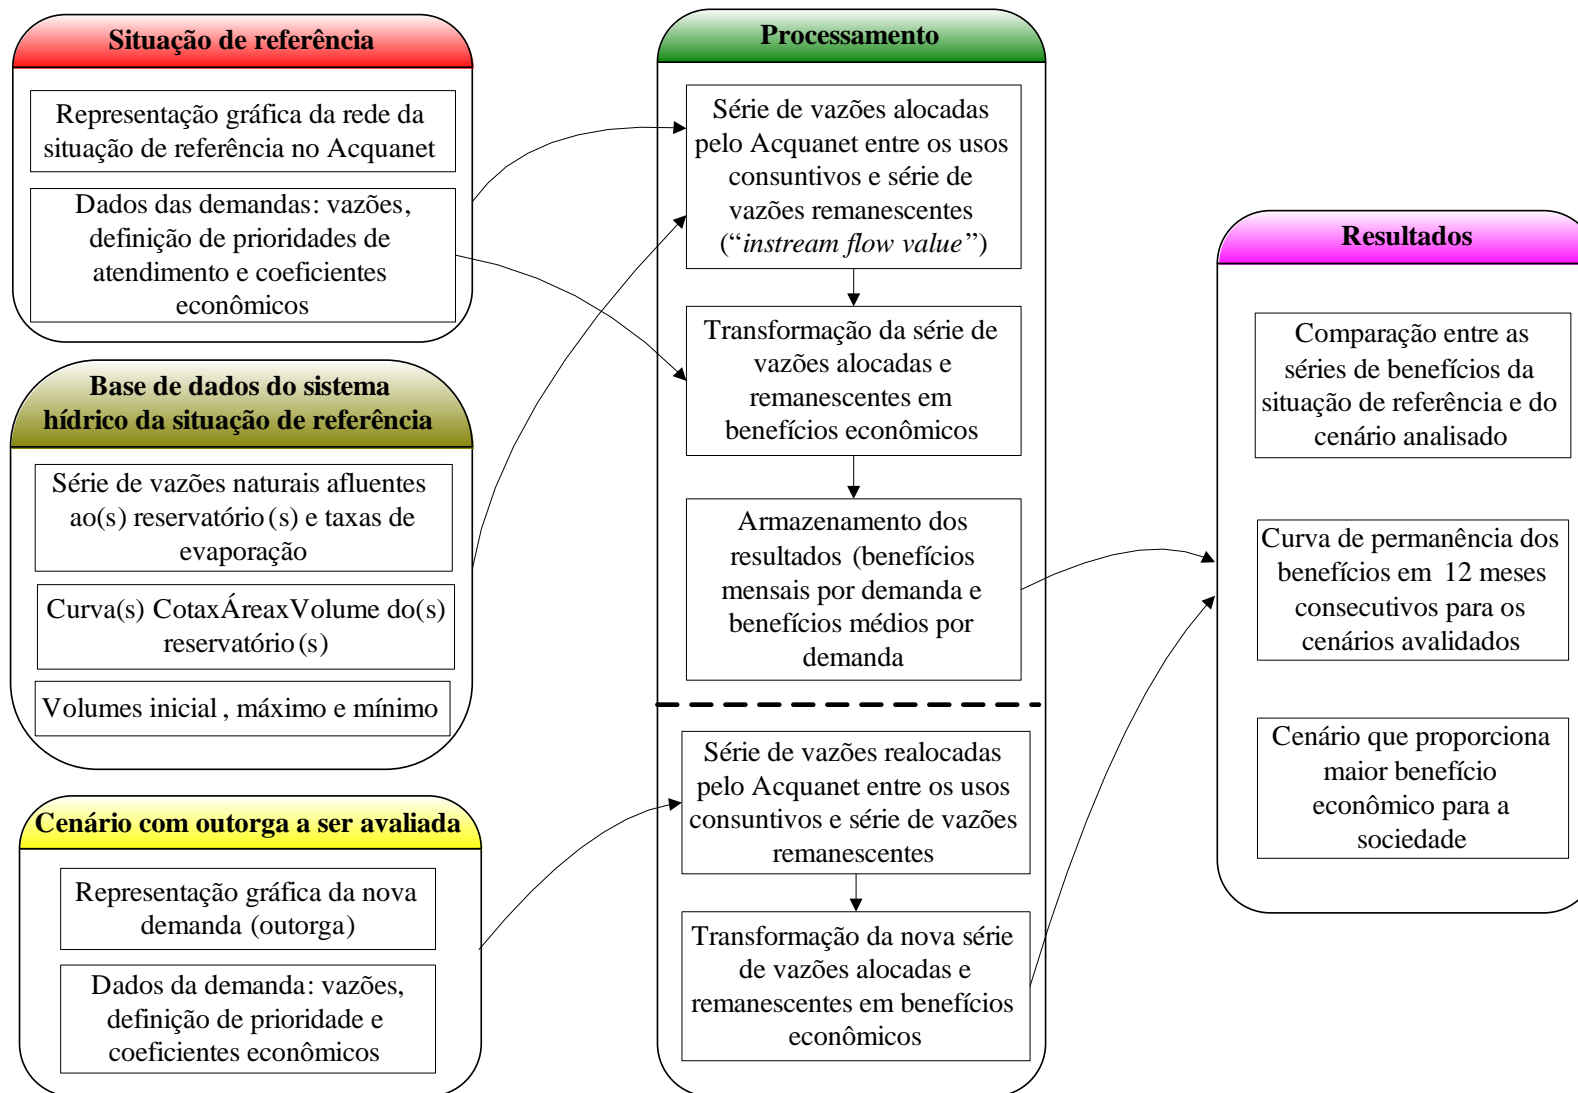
Situação de referência

Representação gráfica da rede da situação de referência no Acquanet

Dados das demandas: vazões, definição de prioridades de atendimento e coeficientes econômicos

Base de dados do sistema hídrico da situação de referência

Série de vazões naturais afluentes ao(s) reservatório(s) e taxas de evaporação

Curva(s) CotaxÁreaxVolume do(s) reservatório(s)

Volumes inicial, máximo e mínimo

Cenário com outorga a ser avaliada

Representação gráfica da nova demanda (outorga)

Dados da demanda: vazões, definição de prioridade e coeficientes econômicos

Processamento

Série de vazões alocadas pelo Acquanet entre os usos consuntivos e série de vazões remanescentes ("*instream flow value*")

Transformação da série de vazões alocadas e remanescentes em benefícios econômicos

Armazenamento dos resultados (benefícios mensais por demanda e benefícios médios por demanda

Série de vazões realocadas pelo Acquanet entre os usos consuntivos e série de vazões remanescentes

Transformação da nova série de vazões alocadas e remanescentes em benefícios econômicos

Resultados

Comparação entre as séries de benefícios da situação de referência e do cenário analisado

Curva de permanência dos benefícios em 12 meses consecutivos para os cenários avalidados

Cenário que proporciona maior benefício econômico para a sociedade